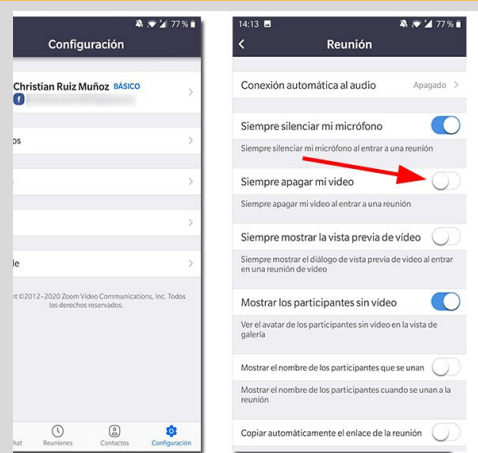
77 %

Configuración

Christian Ruiz Muñoz BÁSICO

os

le

nt ©2012–2020 Zoom Video Communications, Inc. Todos los derechos reservados.

hat Reuniones Contactos Configuración

14:13 77 %

Reunión

Conexión automática al audio Apagado

Siempre silenciar mi micrófono

Siempre silenciar mi micrófono al entrar a una reunión

Siempre apagar mi video

Siempre apagar mi video al entrar a una reunión

Siempre mostrar la vista previa de video

Siempre mostrar el diálogo de vista previa de video al entrar en una reunión de video

Mostrar los participantes sin video

Ver el avatar de los participantes sin video en la vista de galería

Mostrar el nombre de los participantes que se unan

Mostrar el nombre de los participantes cuando se unan a la reunión

Copiar automáticamente el enlace de la reunión